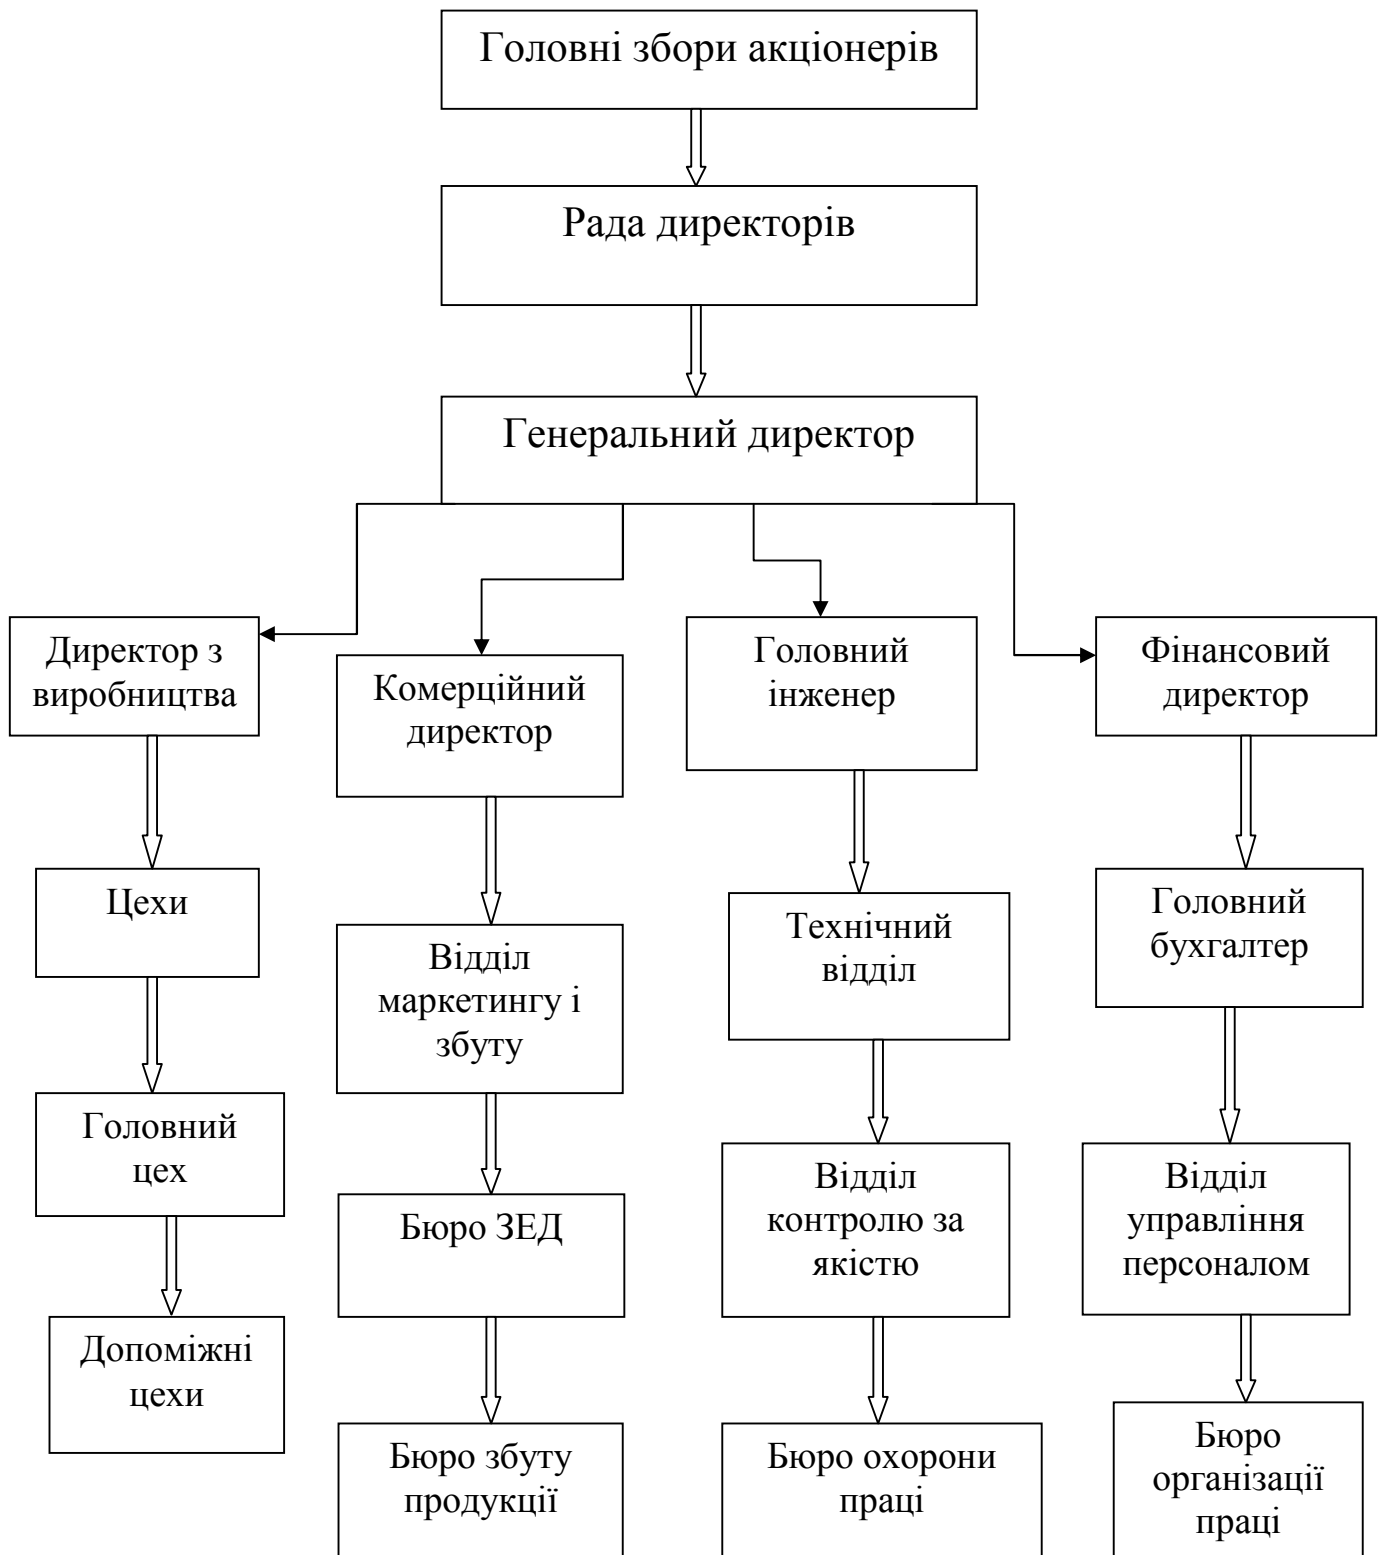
Головні збори акціонерів

Рада директорів

Генеральний директор

Директор з виробництва

Цехи

Головний цех

Допоміжні цехи

Комерційний директор

Відділ маркетингу і збуту

Бюро ЗЕД

Бюро збуту продукції

Головний інженер

Технічний відділ

Відділ контролю за якістю

Бюро охорони праці

Фінансовий директор

Головний бухгалтер

Відділ управління персоналом

Бюро організації праці